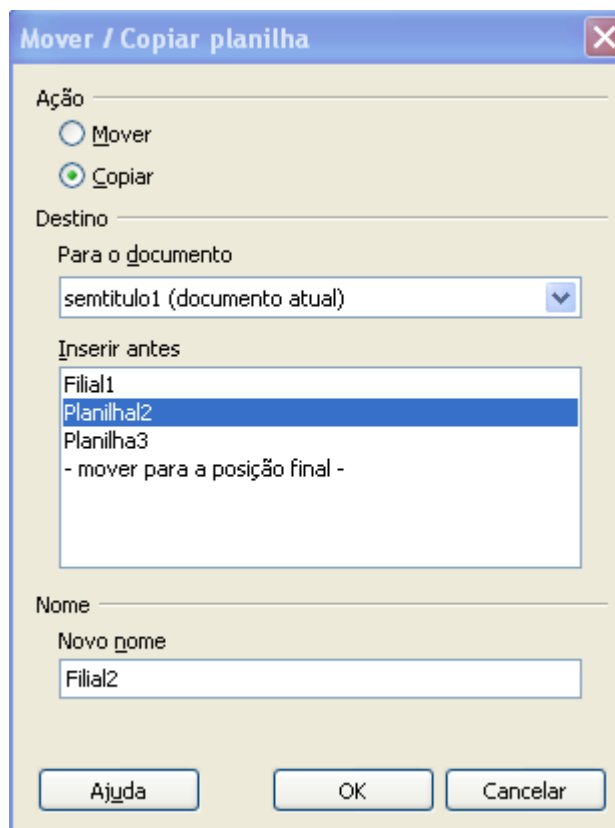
Mover / Copiar planilha

Ação

Mover

Copiar

Destino

Para o documento

semtitulo1 (documento atual)

Inserir antes

Filial1
Planilhal2
Planilha3
- mover para a posição final -

Nome

Novo nome

Filial2

Ajuda

OK

Cancelar